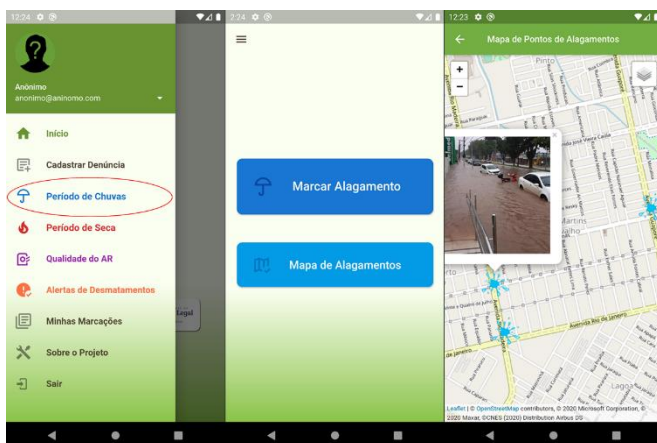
12:24

Anônimo
anonimo@anonimo.com

Início

Cadastrar Denúncia

Período de Chuvas

Período de Seca

Qualidade do AR

Alertas de Desmatamentos

Minhas Marcações

Sobre o Projeto

Sair

Legal

2:24

Marcar Alagamento

Mapa de Alagamentos

12:23

Mapa de Pontos de Alagamentos

+
−

Pinto

Martins

Avenida Rio de Janeiro

Lagoa

Leaflet | © OpenStreetMap contributors, © 2020 Microsoft Corporation, © 2020 Maxar, ©CNES (2020) Distribution Airbus DS